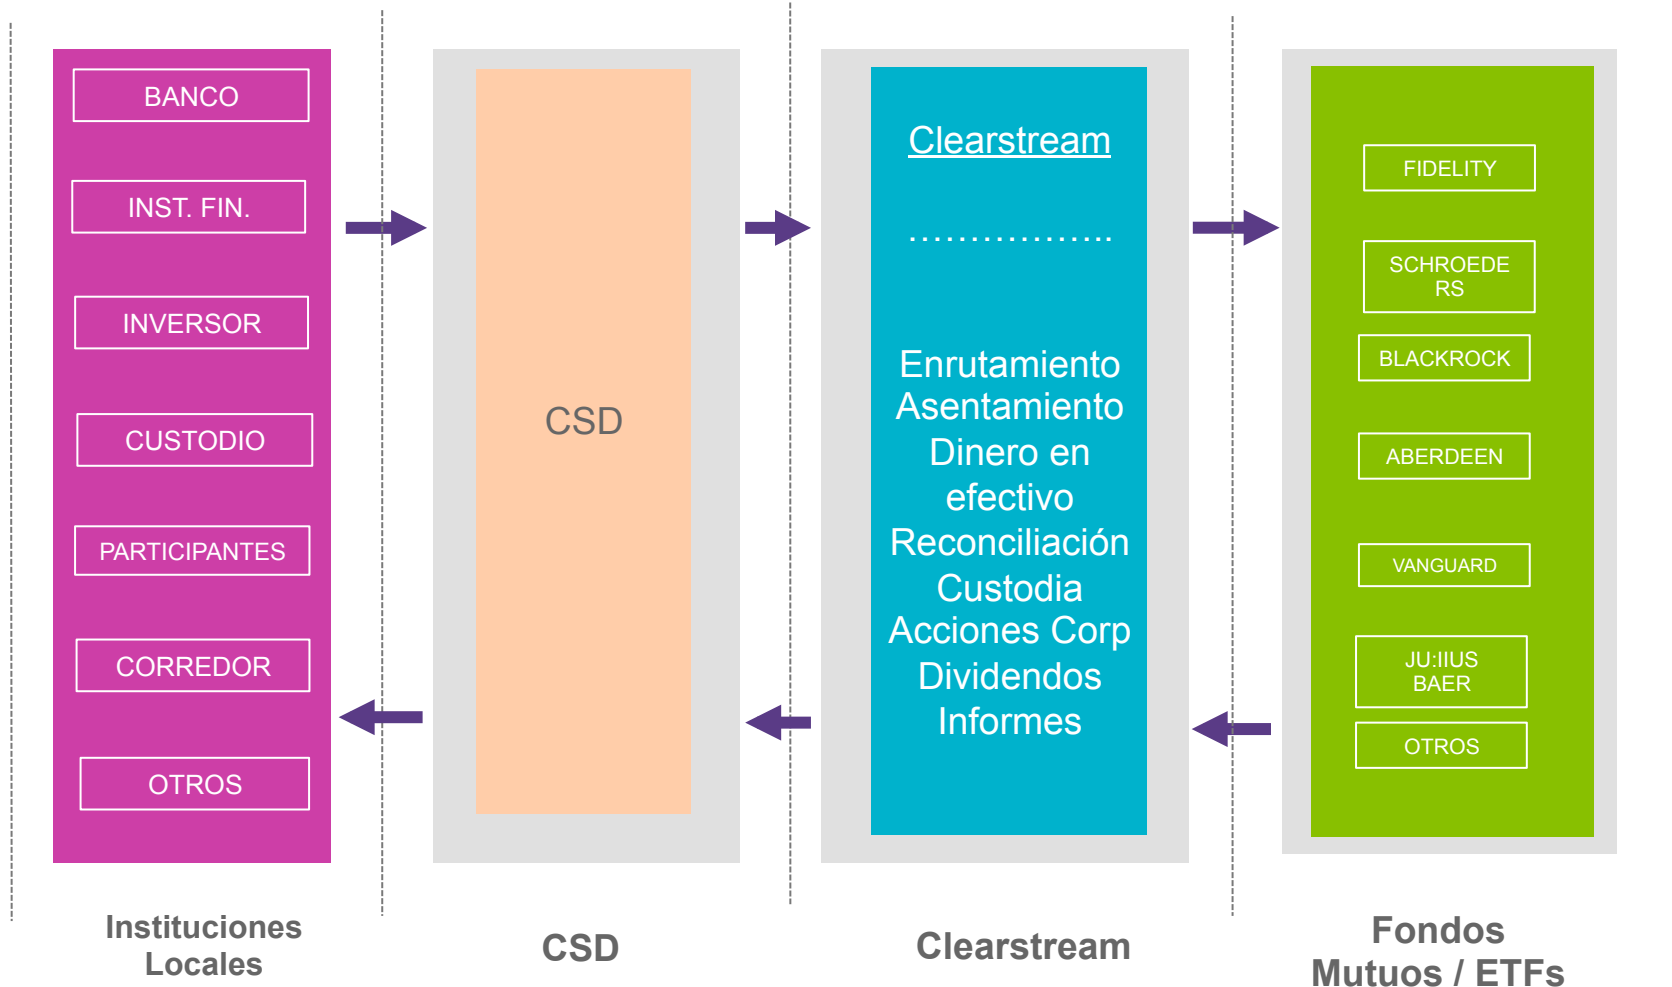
BANCO

INST. FIN.

INVERSOR

CUSTODIO

PARTICIPANTES

CORREDOR

OTROS

CSD

Clearstream

..................

Enrutamiento
Asentamiento
Dinero en efectivo
Reconciliación
Custodia
Acciones Corp
Dividendos
Informes

FIDELITY

SCHROEDE RS

BLACKROCK

ABERDEEN

VANGUARD

JU:IIUS BAER

OTROS

Instituciones Locales

CSD

Clearstream

Fondos Mutuos / ETFs